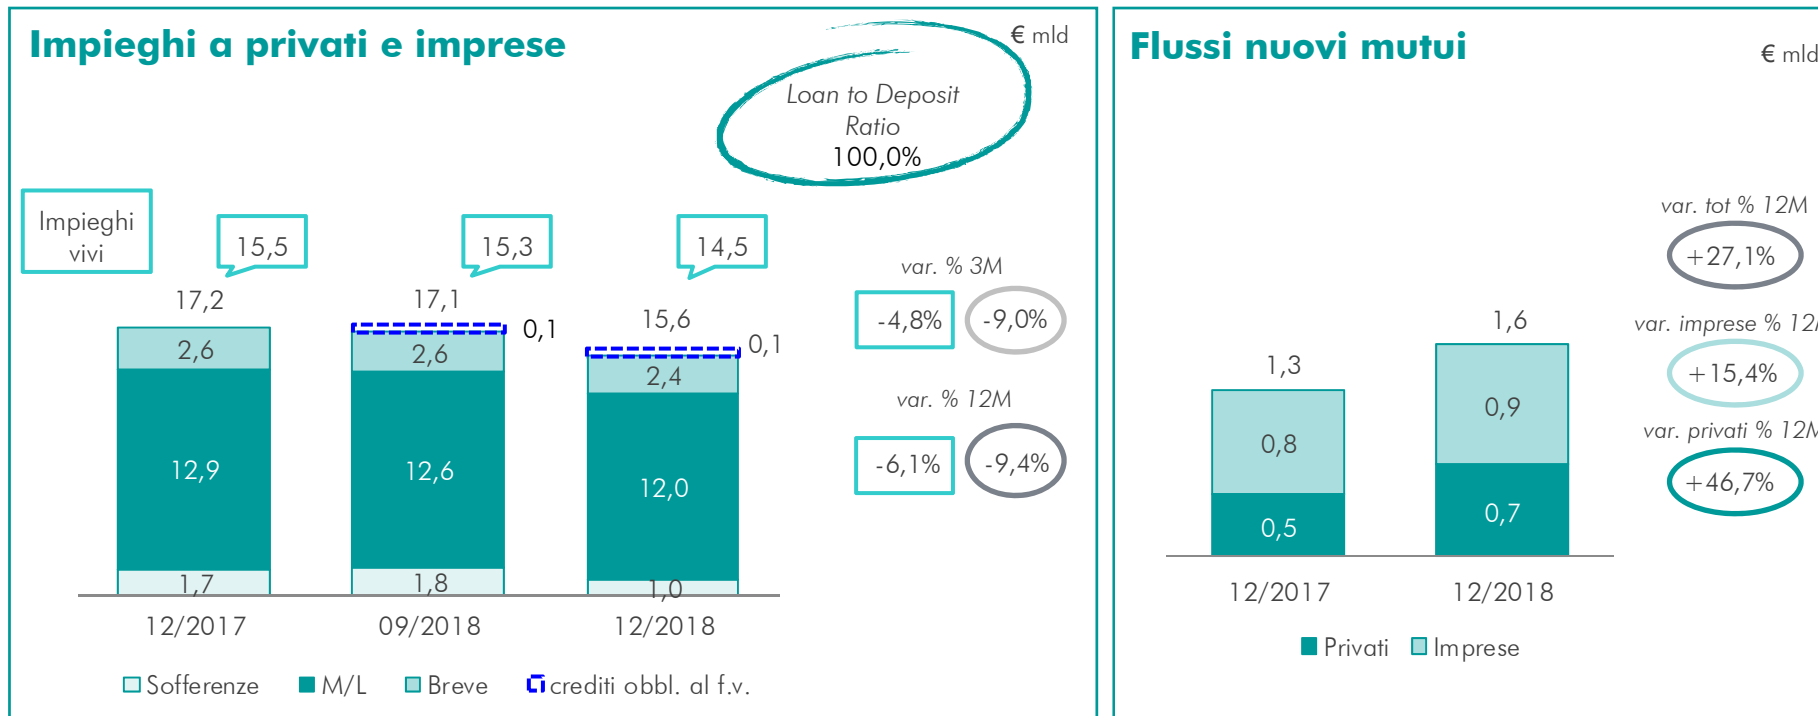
Impieghi a privati e imprese

€ mld

Loan to Deposit Ratio
100,0%

Impieghi vivi

15,5

15,3

14,5

17,2

17,1

15,6

0,1

0,1

2,6

2,6

2,4

12,9

12,6

12,0

1,7

1,8

1,0

12/2017

09/2018

12/2018

var. % 3M

-4,8%

-9,0%

var. % 12M

-6,1%

-9,4%

Sofferenze M/L Breve crediti obbl. al f.v.

Flussi nuovi mutui

€ mld

var. tot % 12M

+27,1%

var. imprese % 12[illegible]

+15,4%

var. privati % 12M

+46,7%

1,3

1,6

0,8

0,9

0,5

0,7

12/2017

12/2018

Privati Imprese